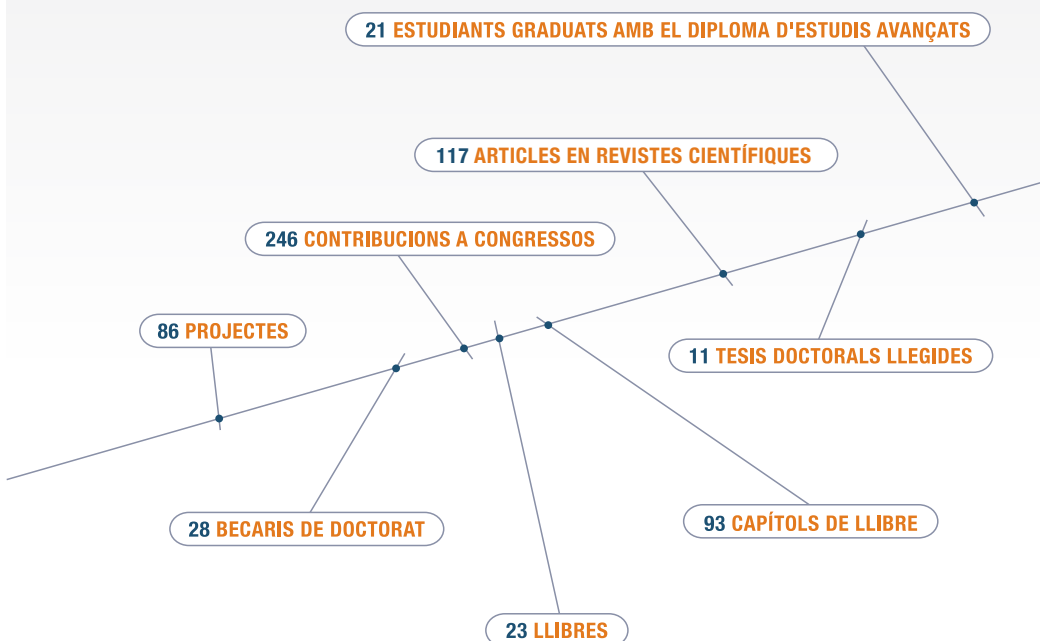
21 ESTUDIANTS GRADUATS AMB EL DIPLOMA D'ESTUDIS AVANÇATS

117 ARTICLES EN REVISTES CIENTÍFIQUES

246 CONTRIBUCIONS A CONGRESSOS

86 PROJECTES

11 TESIS DOCTORALS LLEGIDES

28 BECARIS DE DOCTORAT

93 CAPÍTOLS DE LLIBRE

23 LLIBRES